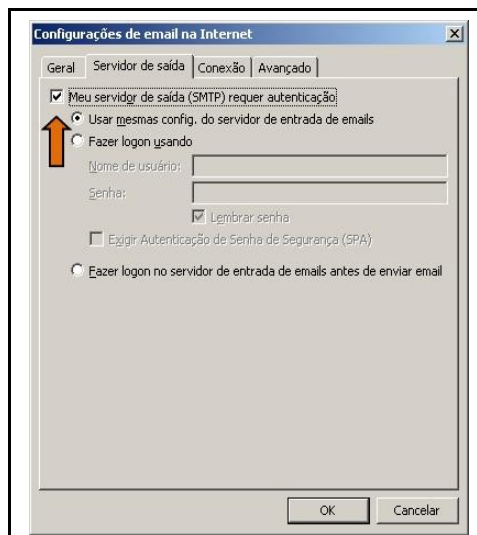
Configurações de email na Internet

Geral | Servidor de saída | Conexão | Avançado

Meu servidor de saída (SMTP) requer autenticação

Usar mesmas config. do servidor de entrada de emails

Fazer logon usando

Nome de usuário:

Senha:

Lembrar senha

Exigir Autenticação de Senha de Segurança (SPA)

Fazer logon no servidor de entrada de emails antes de enviar email

OK | Cancelar